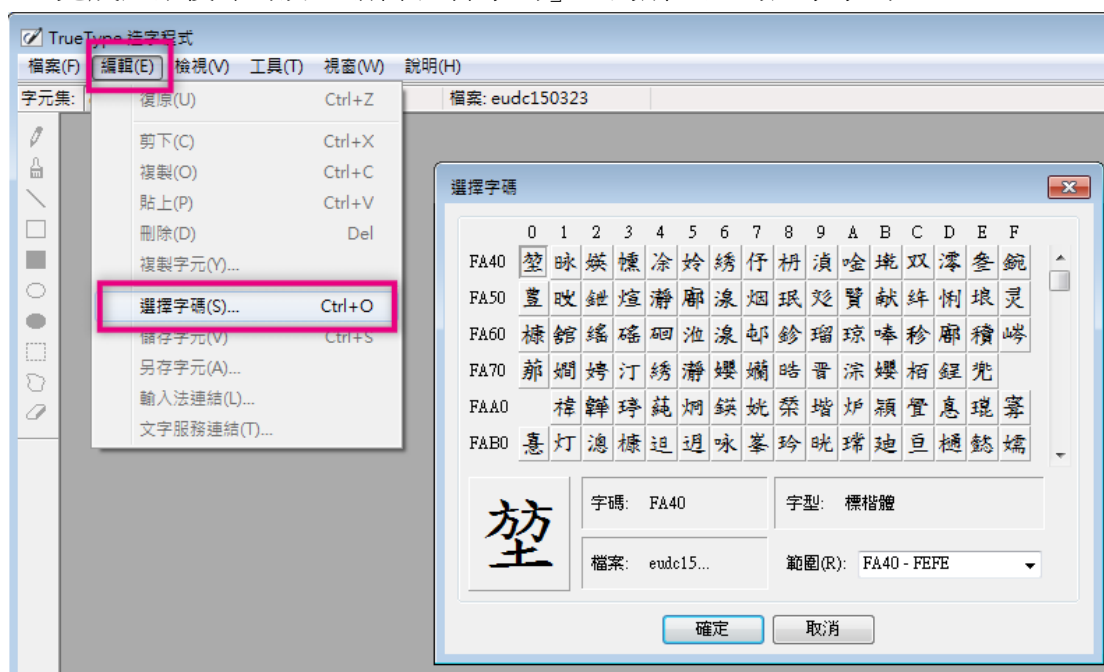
TrueType 造字程式

檔案(F) 編輯(E) 檢視(V) 工具(T) 視窗(W) 說明(H)

字元集: 

檔案: eudc150323

復原(U) Ctrl+Z
剪下(C) Ctrl+X
複製(O) Ctrl+C
貼上(P) Ctrl+V
刪除(D) Del
複製字元(Y)...
選擇字碼(S)... Ctrl+O
儲存字元(V) Ctrl+S
另存字元(A)...
輸入法連結(L)...
文字服務連結(T)...

選擇字碼

| | 0 | 1 | 2 | 3 | 4 | 5 | 6 | 7 | 8 | 9 | A | B | C | D | E | F |
|---|---|---|---|---|---|---|---|---|---|---|---|---|---|---|---|---|
| FA40 | 堃 | 昹 | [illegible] | 㦛 | 凃 | 妗 | 綉 | 仔 | 枬 | 湞 | 唫 | 垄 | 双 | 澪 | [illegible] | 錝 |
| FA50 | 䢅 | 旼 | 鉎 | 煊 | 瀞 | 廍 | 溓 | 烟 | 珉 | 翍 | 贇 | 畒 | 絆 | 悧 | 埌 | 灵 |
| FA60 | 槺 | 舘 | 緣 | 磘 | 硘 | 泎 | 溓 | 邨 | 鈔 | 瑠 | 琮 | 啅 | 秎 | 廍 | 積 | 峪 |
| FA70 | 蓢 | 嫺 | 娍 | 汀 | 綉 | 瀞 | 嬰 | 孅 | 晧 | 晋 | 淙 | 嬰 | 栢 | 銲 | 兂 | |
| FAA0 | | 楪 | 韡 | 琈 | 蒓 | 炯 | 鍈 | 妉 | 桊 | 堦 | 炉 | 頴 | 嘗 | 悳 | 瓏 | 寯 |
| FAB0 | 憙 | 灯 | 滜 | 槺 | 廹 | 迵 | 咏 | 峯 | 玲 | 晀 | 瑺 | 廸 | 亘 | 樋 | 鋕 | 嫞 |

堃

字碼: FA40

字型: 標楷體

檔案: eudc15...

範圍(R): FA40 - FEFE

確定 取消